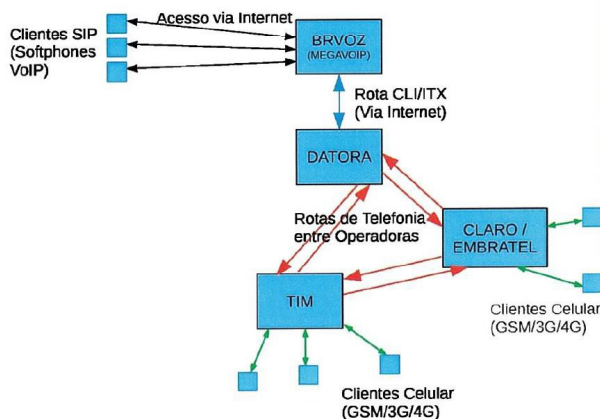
Clientes SIP (Softphones VoIP)

Acesso via Internet

BRVOZ (MEGAVOIP)

Rota CLI/ITX (Via Internet)

DATORA

Rotas de Telefonia entre Operadoras

CLARO / EMBRATEL

TIM

Clientes Celular (GSM/3G/4G)

Clientes Celular (GSM/3G/4G)